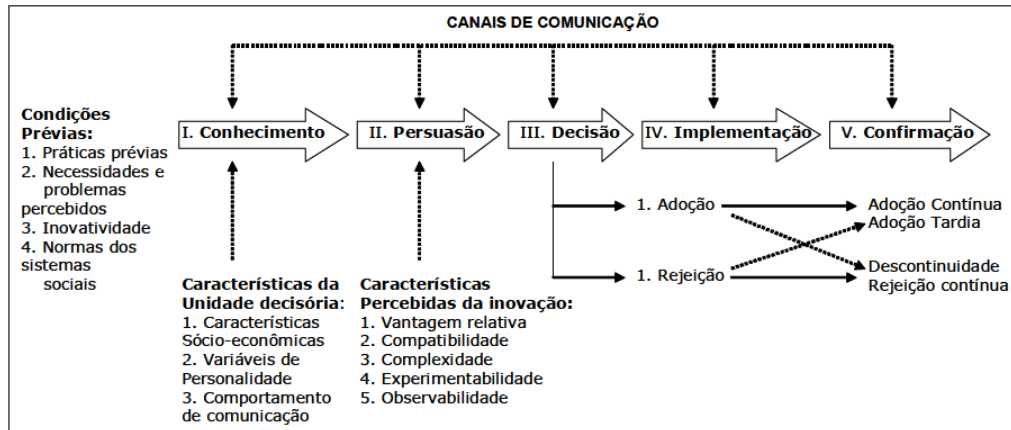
CANAIS DE COMUNICAÇÃO

Condições Prévias:
1. Práticas prévias
2. Necessidades e problemas percebidos
3. Inovatividade
4. Normas dos sistemas sociais

I. Conhecimento

II. Persuasão

III. Decisão

IV. Implementação

V. Confirmação

1. Adoção

1. Rejeição

Adoção Contínua
Adoção Tardia

Descontinuidade
Rejeição contínua

Características da Unidade decisória:
1. Características Sócio-econômicas
2. Variáveis de Personalidade
3. Comportamento de comunicação

Características Percebidas da inovação:
1. Vantagem relativa
2. Compatibilidade
3. Complexidade
4. Experimentabilidade
5. Observabilidade